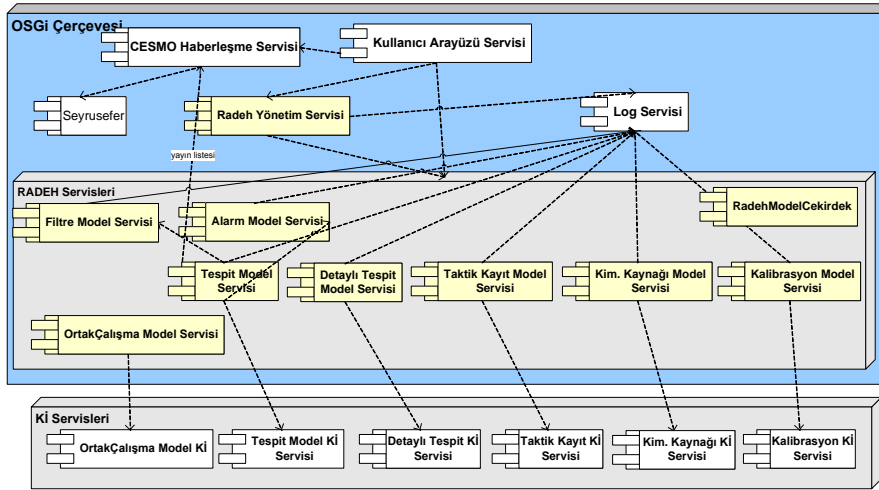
OSGi Çerçevesi

CESMO Haberleşme Servisi

Kullanıcı Arayüzü Servisi

Seyrusefer

Radeh Yönetim Servisi

Log Servisi

yayın listesi

RADEH Servisleri

Filtre Model Servisi

Alarm Model Servisi

RadehModelCekirdek

Tespit Model Servisi

Detaylı Tespit Model Servisi

Taktik Kayıt Model Servisi

Kim. Kaynağı Model Servisi

Kalibrasyon Model Servisi

OrtakÇalışma Model Servisi

Kİ Servisleri

OrtakÇalışma Model Kİ

Tespit Model Kİ Servisi

Detaylı Tespit Kİ Servisi

Taktik Kayıt Kİ Servisi

Kim. Kaynağı Kİ Servisi

Kalibrasyon Kİ Servisi